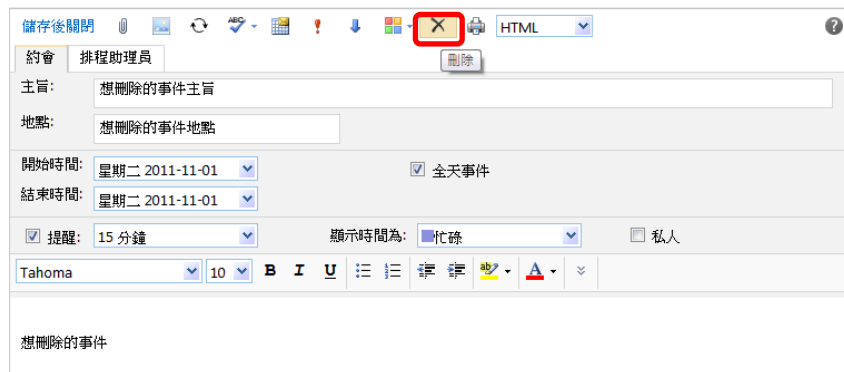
儲存後關閉

HTML

刪除

約會 排程助理員

主旨: 想刪除的事件主旨

地點: 想刪除的事件地點

開始時間: 星期二 2011-11-01

結束時間: 星期二 2011-11-01

全天事件

提醒: 15 分鐘

顯示時間為: 忙碌

私人

Tahoma 10 B I U A

想刪除的事件